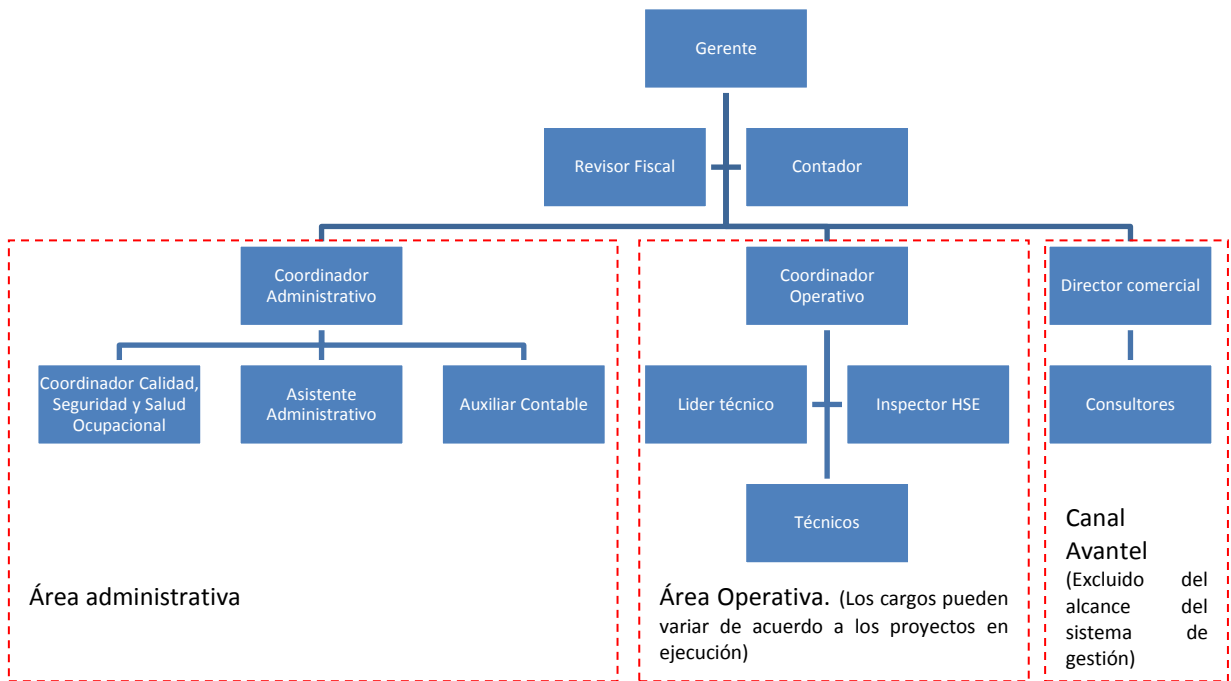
Gerente

Revisor Fiscal

Contador

Coordinador Administrativo

Coordinador Calidad, Seguridad y Salud Ocupacional

Asistente Administrativo

Auxiliar Contable

Área administrativa

Coordinador Operativo

Lider técnico

Inspector HSE

Técnicos

Área Operativa. (Los cargos pueden variar de acuerdo a los proyectos en ejecución)

Director comercial

Consultores

Canal Avantel (Excluido del alcance del sistema de gestión)